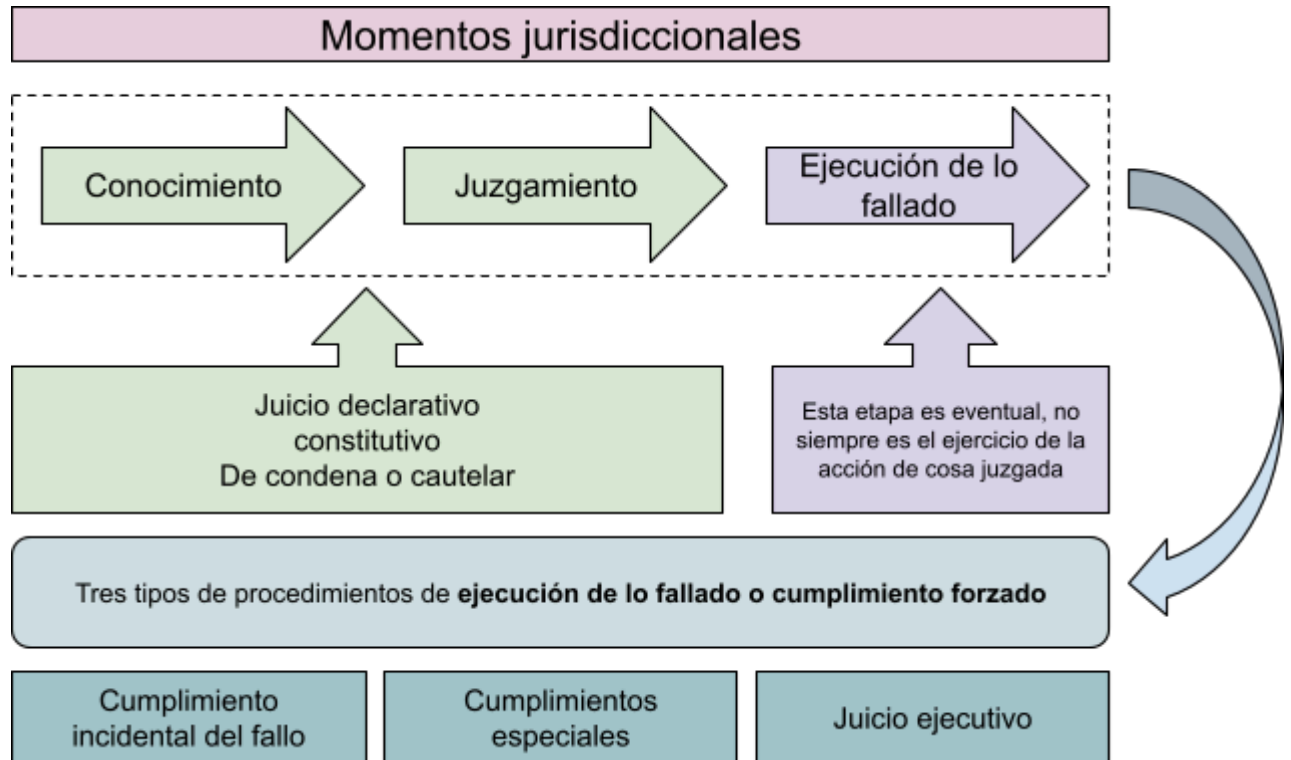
Momentos jurisdiccionales

Conocimiento

Juzgamiento

Ejecución de lo fallado

Juicio declarativo
constitutivo
De condena o cautelar

Esta etapa es eventual, no siempre es el ejercicio de la acción de cosa juzgada

Tres tipos de procedimientos de **ejecución de lo fallado o cumplimiento forzado**

Cumplimiento incidental del fallo

Cumplimientos especiales

Juicio ejecutivo